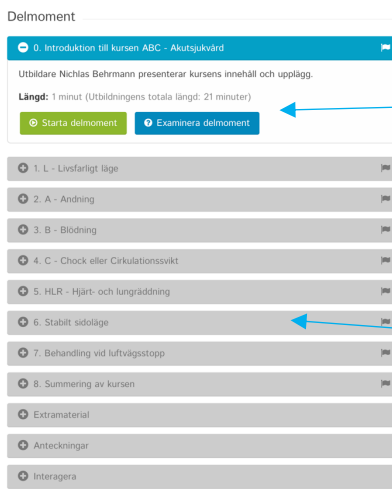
Delmoment

0. Introduktion till kursen ABC - Akutsjukvård

Utbildare Nichlas Behrmann presenterar kursens innehåll och upplägg.

Längd: 1 minut (Utbildningens totala längd: 21 minuter)

Starta delmoment

Examinera delmoment

1. L - Livsfarligt läge

2. A - Andning

3. B - Blödning

4. C - Chock eller Cirkulationssvikt

5. HLR - Hjärt- och lungräddning

6. Stabilt sidoläge

7. Behandling vid luftvägsstopp

8. Summering av kursen

Extramaterial

Anteckningar

Interagera